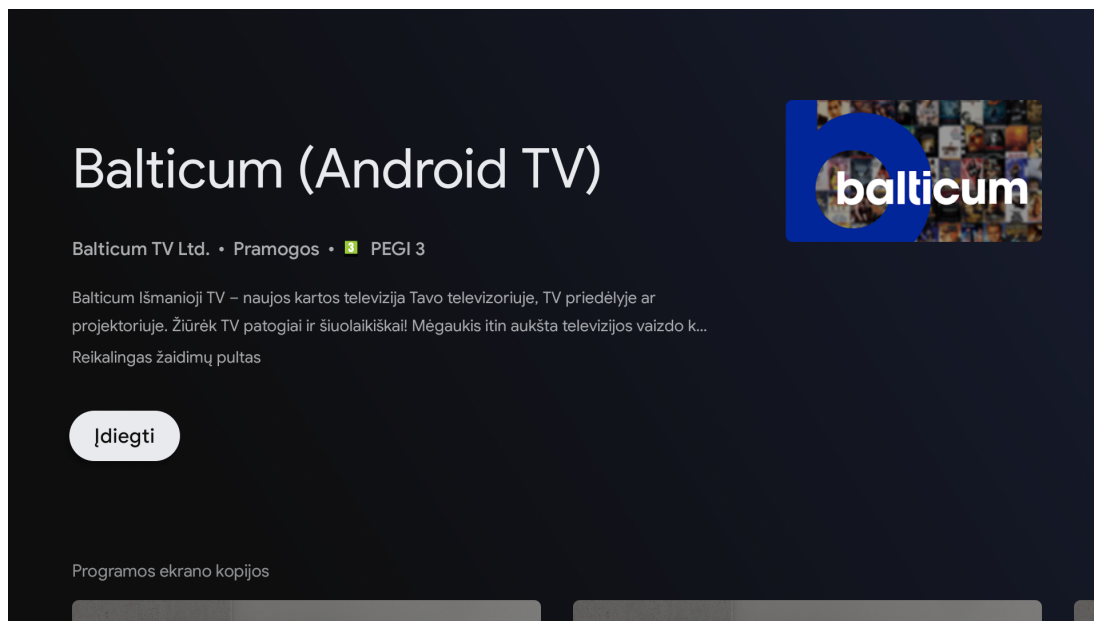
Balticum (Android TV)

Balticum TV Ltd. • Pramogos • 3 PEGI 3

Balticum Išmanioji TV – naujos kartos televizija Tavo televizoriuje, TV priedėlyje ar projektoriuje. Žiūrėk TV patogiai ir šiuolaikiškai! Mėgaukis itin aukšta televizijos vaizdo k...

Reikalingas žaidimų pultas

Įdiegti

balticum

Programos ekrano kopijos